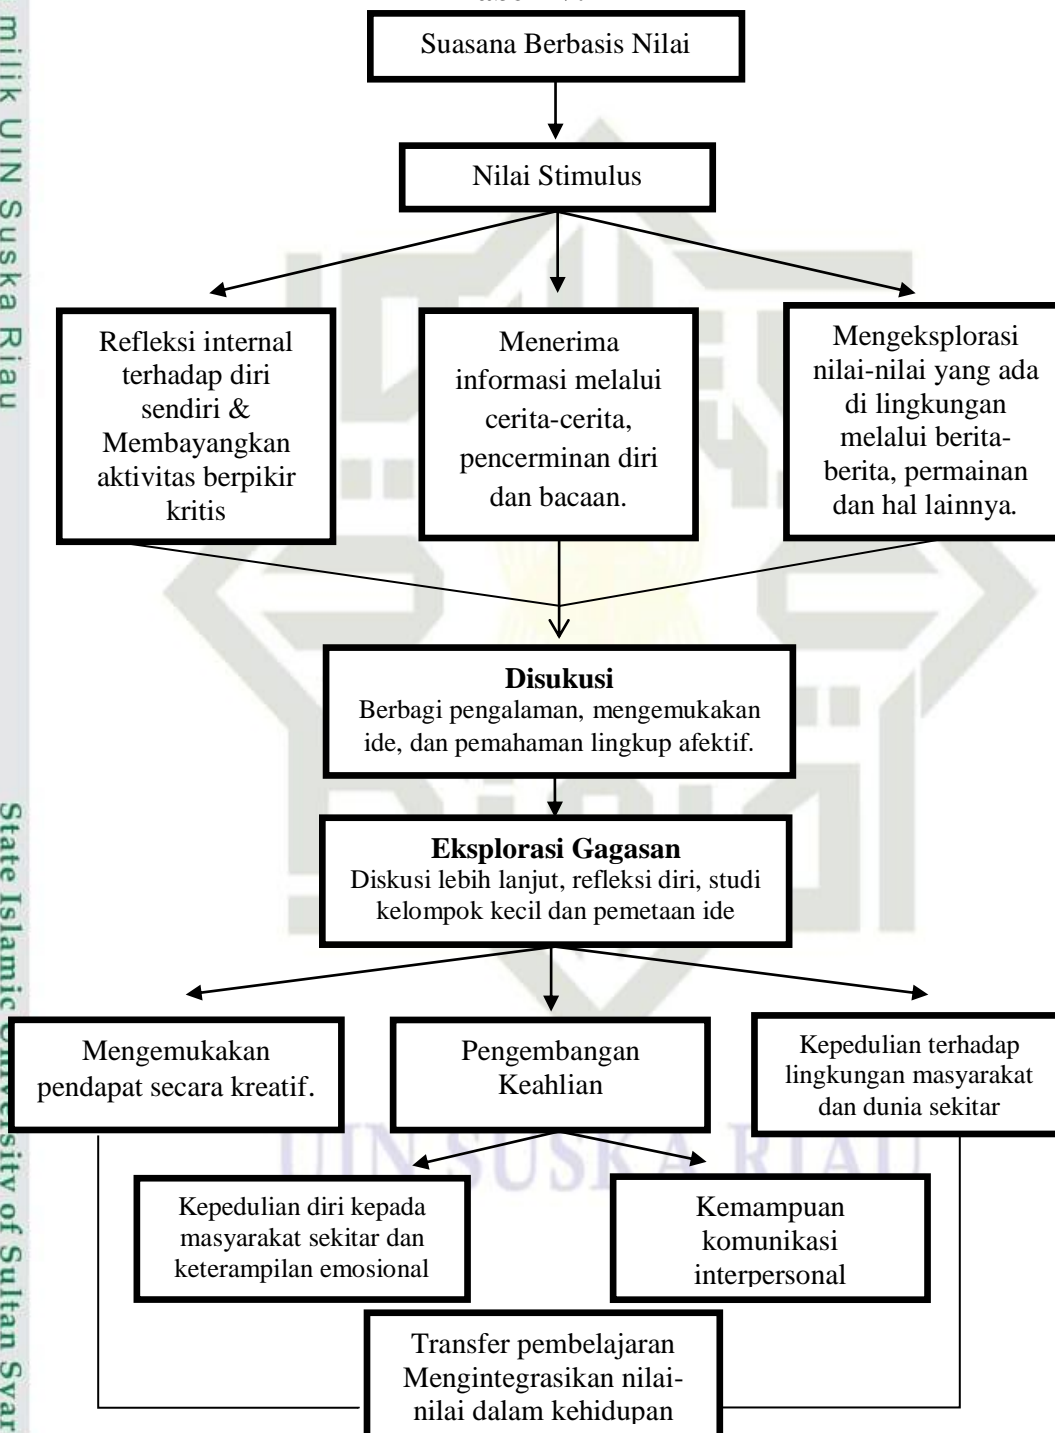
milik UIN Suska Riau

Suasana Berbasis Nilai

Nilai Stimulus

Refleksi internal terhadap diri sendiri & Membayangkan aktivitas berpikir kritis

Menerima informasi melalui cerita-cerita, pencerminan diri dan bacaan.

Mengeksplorasi nilai-nilai yang ada di lingkungan melalui berita-berita, permainan dan hal lainnya.

**Disukusi**
Berbagi pengalaman, mengemukakan ide, dan pemahaman lingkup afektif.

**Eksplorasi Gagasan**
Diskusi lebih lanjut, refleksi diri, studi kelompok kecil dan pemetaan ide

Mengemukakan pendapat secara kreatif.

Pengembangan Keahlian

Kepedulian terhadap lingkungan masyarakat dan dunia sekitar

Kepedulian diri kepada masyarakat sekitar dan keterampilan emosional

Kemampuan komunikasi interpersonal

Transfer pembelajaran Mengintegrasikan nilai-nilai dalam kehidupan

State Islamic University of Sultan Syar

UIN SUSKA RIAU